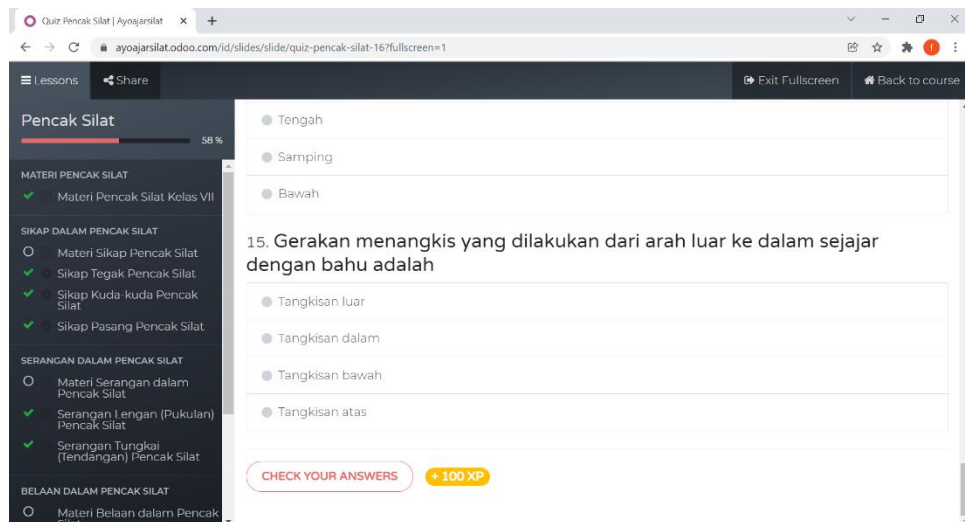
Quiz Pencak Silat | Ayoajarsilat ×

ayoajarsilat.odoo.com/id/slides/slide/quiz-pencak-silat-16?fullscreen=1

Lessons Share

Exit Fullscreen Back to course

Pencak Silat
58 %

MATERI PENCAK SILAT
Materi Pencak Silat Kelas VII

SIKAP DALAM PENCAK SILAT
Materi Sikap Pencak Silat
Sikap Tegak Pencak Silat
Sikap Kuda-kuda Pencak Silat
Sikap Pasang Pencak Silat

SERANGAN DALAM PENCAK SILAT
Materi Serangan dalam Pencak Silat
Serangan Lengan (Pukulan) Pencak Silat
Serangan Tungkai (Tendangan) Pencak Silat

BELAAN DALAM PENCAK SILAT
Materi Belaan dalam Pencak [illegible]

Tengah
Samping
Bawah

15. Gerakan menangkis yang dilakukan dari arah luar ke dalam sejajar dengan bahu adalah

Tangkisan luar
Tangkisan dalam
Tangkisan bawah
Tangkisan atas

CHECK YOUR ANSWERS + 100 XP